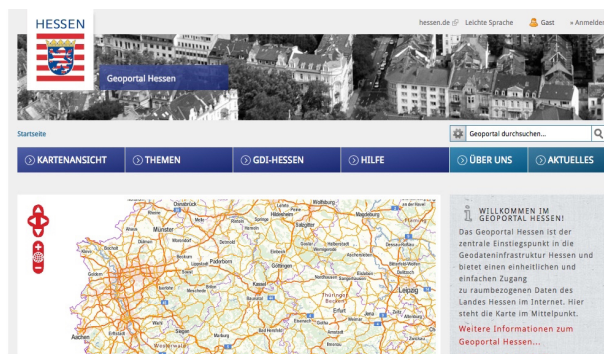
HESSEN

hessen.de Leichte Sprache Gast » Anmelden

Geoportal Hessen

Startseite

Geoportal durchsuchen...

KARTENANSICHT THEMEN GDI-HESSEN HILFE ÜBER UNS AKTUELLES

Osnabrück Hannover Wolfsburg Münster Hildesheim Bielefeld Paderborn Göttingen Halberstadt Kassel Nordhausen Halle Leipzig Erfurt Jena Weimar Siegen Marburg Gera Aachen

WILLKOMMEN IM GEOPORTAL HESSEN!

Das Geoportal Hessen ist der zentrale Einstiegspunkt in die Geodateninfrastruktur Hessen und bietet einen einheitlichen und einfachen Zugang zu raumbezogenen Daten des Landes Hessen im Internet. Hier steht die Karte im Mittelpunkt.

Weitere Informationen zum Geoportal Hessen...